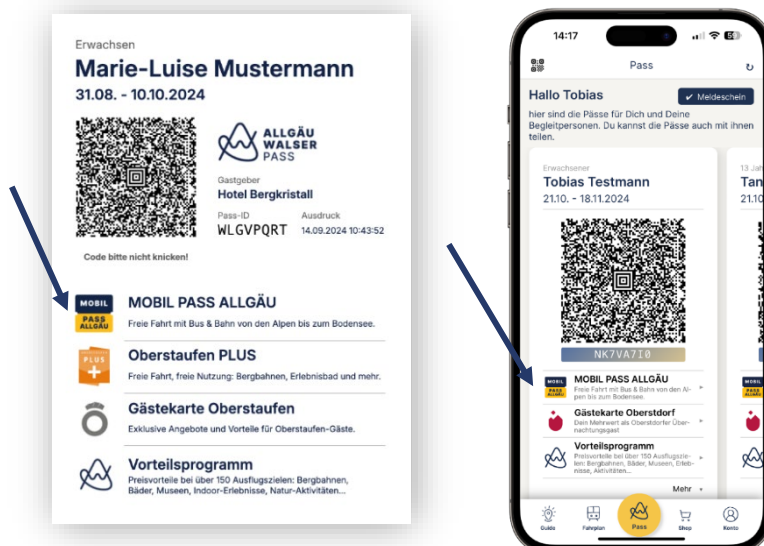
Erwachsen
Marie-Luise Mustermann
31.08. - 10.10.2024

ALLGÄU WALSER PASS

Gastgeber
Hotel Bergkristall

Pass-ID
WLGVPQRT

Ausdruck
14.09.2024 10:43:52

Code bitte nicht knicken!

MOBIL PASS ALLGÄU
MOBIL PASS ALLGÄU
Freie Fahrt mit Bus & Bahn von den Alpen bis zum Bodensee.

PLUS
Oberstaufen PLUS
Freie Fahrt, freie Nutzung: Bergbahnen, Erlebnisbad und mehr.

Gästekarte Oberstaufen
Exklusive Angebote und Vorteile für Oberstaufen-Gäste.

Vorteilsprogramm
Preisvorteile bei über 150 Ausflugszielen: Bergbahnen, Bäder, Museen, Indoor-Erlebnisse, Natur-Aktivitäten...

14:17

Pass

Hallo Tobias
Meldeschein
hier sind die Pässe für Dich und Deine Begleitpersonen. Du kannst die Pässe auch mit ihnen teilen.

Erwachsener
Tobias Testmann
21.10. - 18.11.2024

NK7VA7I0

MOBIL PASS ALLGÄU
Freie Fahrt mit Bus & Bahn von den Alpen bis zum Bodensee.

Gästekarte Oberstdorf
Dein Mehrwert als Oberstdorfer Übernachtungsgast

Vorteilsprogramm
Preisvorteile bei über 150 Ausflugszielen: Bergbahnen, Bäder, Museen, Erlebnisse, Aktivitäten...

Mehr

13 Jah
Tan
21.10

Guide
Fahrplan
Pass
Shop
Konto